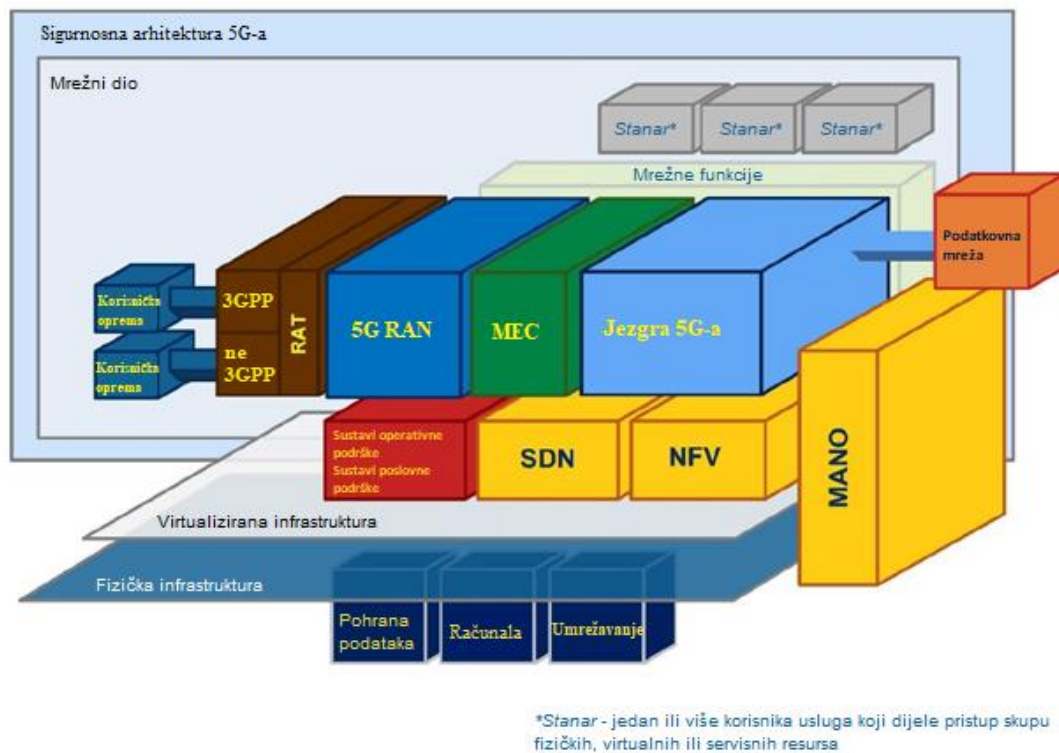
Sigurnosna arhitektura 5G-a

Mrežni dio

Stanar* Stanar* Stanar*

Mrežne funkcije

Podatkovna mreža

Korisnička oprema

Korisnička oprema

3GPP

ne 3GPP

RAT

5G RAN

MEC

Jezgra 5G-a

Sustavi operativne podrške
Sustavi poslovne podrške

SDN

NFV

MANO

Virtualizirana infrastruktura

Fizička infrastruktura

Pohrana podataka

Računala

Umrežavanje

*Stanar - jedan ili više korisnika usluga koji dijele pristup skupu fizičkih, virtualnih ili servisnih resursa